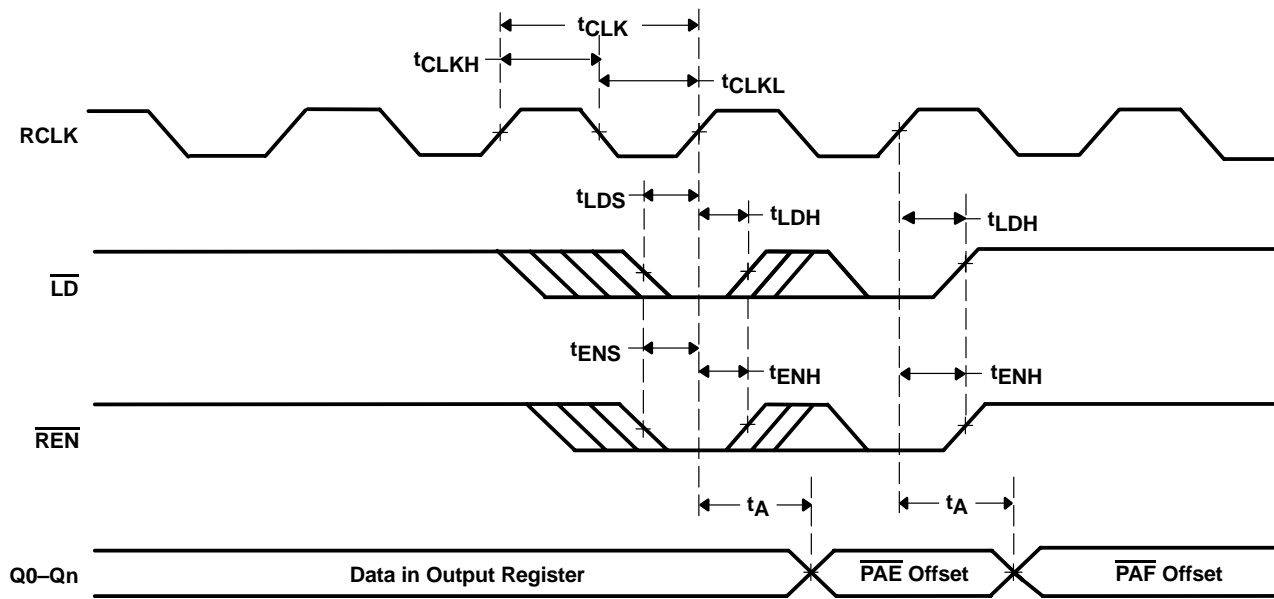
$t_{CLK}$

$t_{CLKH}$

$t_{CLKL}$

RCLK

$t_{LDS}$

$t_{LDH}$

$t_{LDH}$

$\overline{LD}$

$t_{ENS}$

$t_{ENH}$

$t_{ENH}$

$\overline{REN}$

$t_A$

$t_A$

Q0–Qn

Data in Output Register

$\overline{PAE}$ Offset

$\overline{PAF}$ Offset